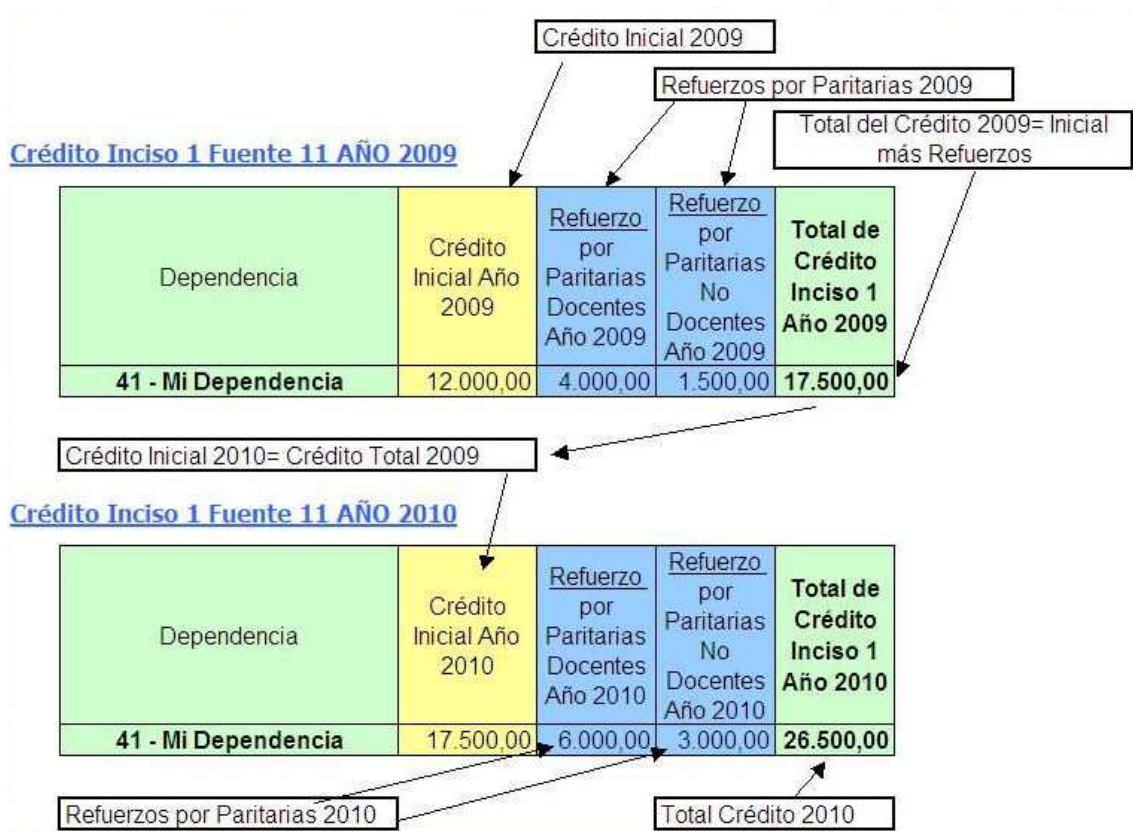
Crédito Inicial 2009

Refuerzos por Paritarias 2009

Total del Crédito 2009= Inicial más Refuerzos

Crédito Inciso 1 Fuente 11 AÑO 2009

| Dependencia | Crédito Inicial Año 2009 | Refuerzo por Paritarias Docentes Año 2009 | Refuerzo por Paritarias No Docentes Año 2009 | Total de Crédito Inciso 1 Año 2009 |
|---|---|---|---|---|
| 41 - Mi Dependencia | 12.000,00 | 4.000,00 | 1.500,00 | 17.500,00 |

Crédito Inicial 2010= Crédito Total 2009

Crédito Inciso 1 Fuente 11 AÑO 2010

| Dependencia | Crédito Inicial Año 2010 | Refuerzo por Paritarias Docentes Año 2010 | Refuerzo por Paritarias No Docentes Año 2010 | Total de Crédito Inciso 1 Año 2010 |
|---|---|---|---|---|
| 41 - Mi Dependencia | 17.500,00 | 6.000,00 | 3.000,00 | 26.500,00 |

Refuerzos por Paritarias 2010

Total Crédito 2010